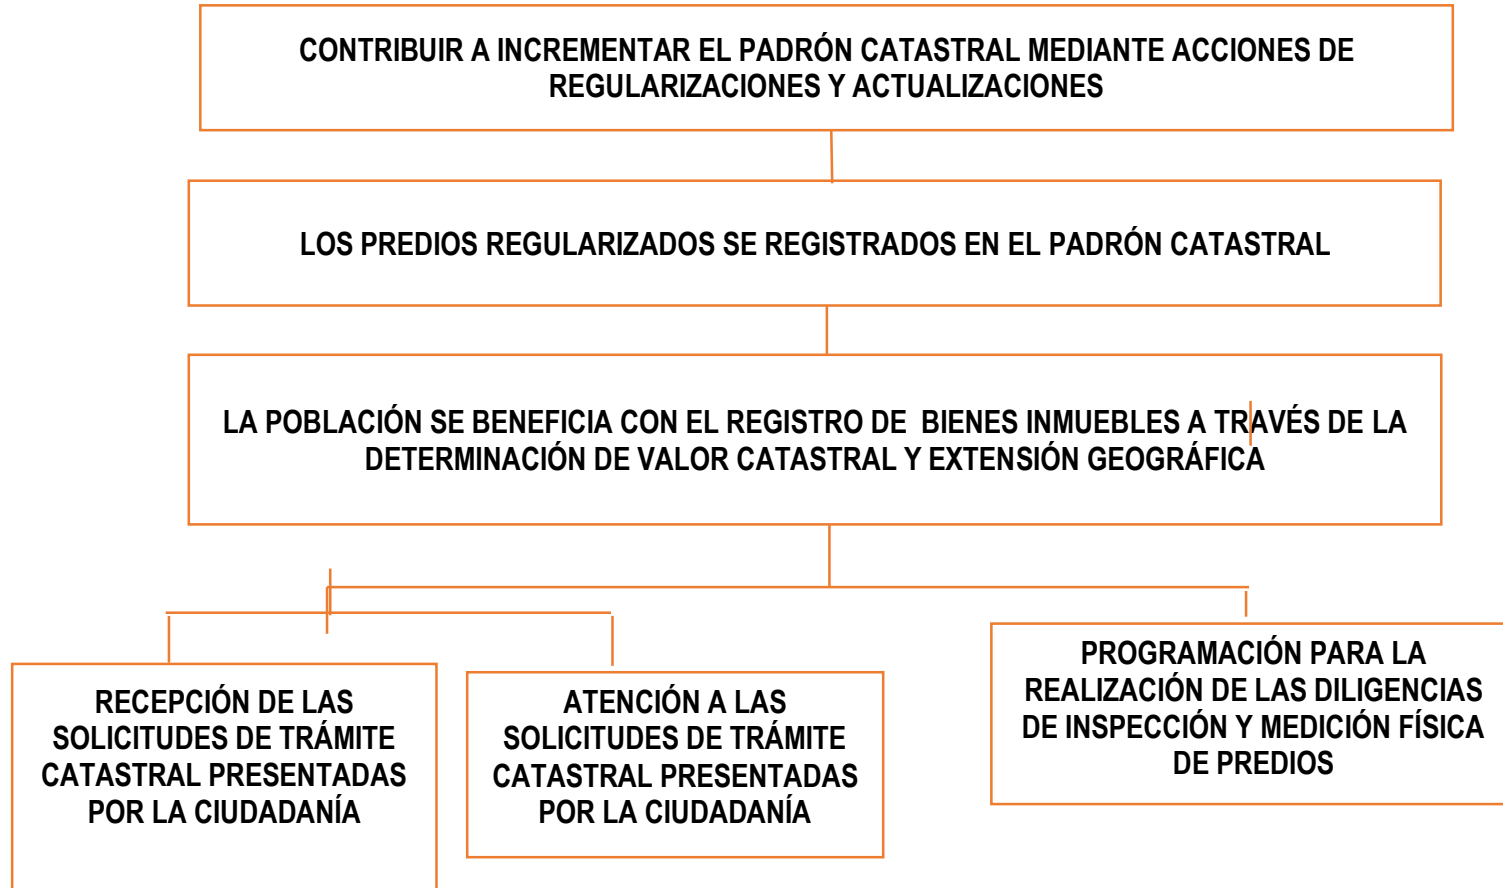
CONTRIBUIR A INCREMENTAR EL PADRÓN CATASTRAL MEDIANTE ACCIONES DE REGULARIZACIONES Y ACTUALIZACIONES

LOS PREDIOS REGULARIZADOS SE REGISTRADOS EN EL PADRÓN CATASTRAL

LA POBLACIÓN SE BENEFICIA CON EL REGISTRO DE BIENES INMUEBLES A TRAVÉS DE LA DETERMINACIÓN DE VALOR CATASTRAL Y EXTENSIÓN GEOGRÁFICA

RECEPCIÓN DE LAS SOLICITUDES DE TRÁMITE CATASTRAL PRESENTADAS POR LA CIUDADANÍA

ATENCIÓN A LAS SOLICITUDES DE TRÁMITE CATASTRAL PRESENTADAS POR LA CIUDADANÍA

PROGRAMACIÓN PARA LA REALIZACIÓN DE LAS DILIGENCIAS DE INSPECCIÓN Y MEDICIÓN FÍSICA DE PREDIOS